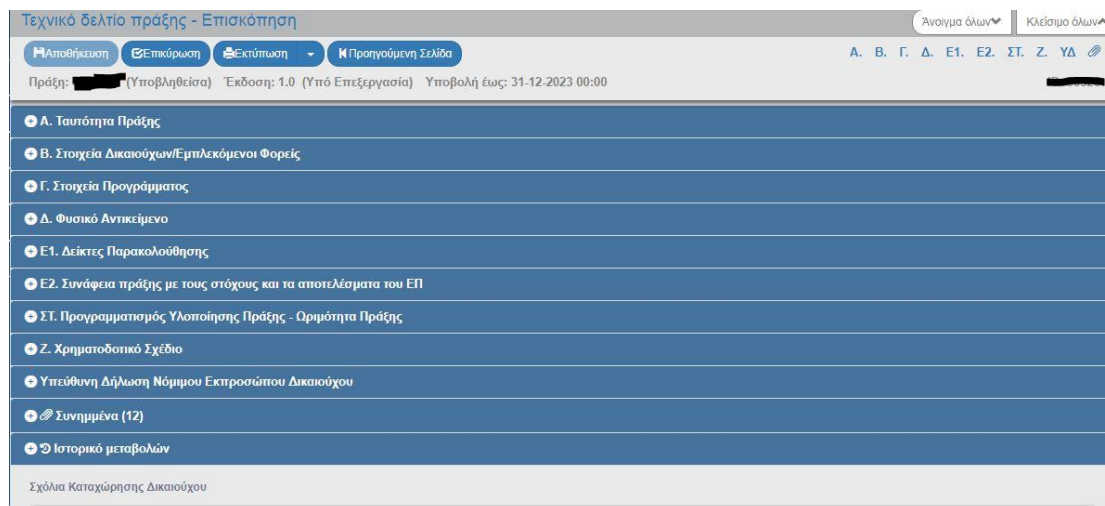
Τεχνικό δελτίο πράξης - Επισκόπηση

Άνοιγμα όλων Κλείσιμο όλων

Αποθήκευση Επικύρωση Εκτύπωση Προηγούμενη Σελίδα

Α. Β. Γ. Δ. Ε1. Ε2. ΣΤ. Ζ. ΥΔ

Πράξη: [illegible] (Υποβληθείσα) Έκδοση: 1.0 (Υπό Επεξεργασία) Υποβολή έως: 31-12-2023 00:00

Α. Ταυτότητα Πράξης

Β. Στοιχεία Δικαιούχων/Εμπλεκόμενοι Φορείς

Γ. Στοιχεία Προγράμματος

Δ. Φυσικό Αντικείμενο

Ε1. Δείκτες Παρακολούθησης

Ε2. Συνάφεια πράξης με τους στόχους και τα αποτελέσματα του ΕΠ

ΣΤ. Προγραμματισμός Υλοποίησης Πράξης - Ωριμότητα Πράξης

Ζ. Χρηματοδοτικό Σχέδιο

Υπεύθυνη Δήλωση Νόμιμου Εκπροσώπου Δικαιούχου

Συνημμένα (12)

Ιστορικό μεταβολών

Σχόλια Καταχώρησης Δικαιούχου